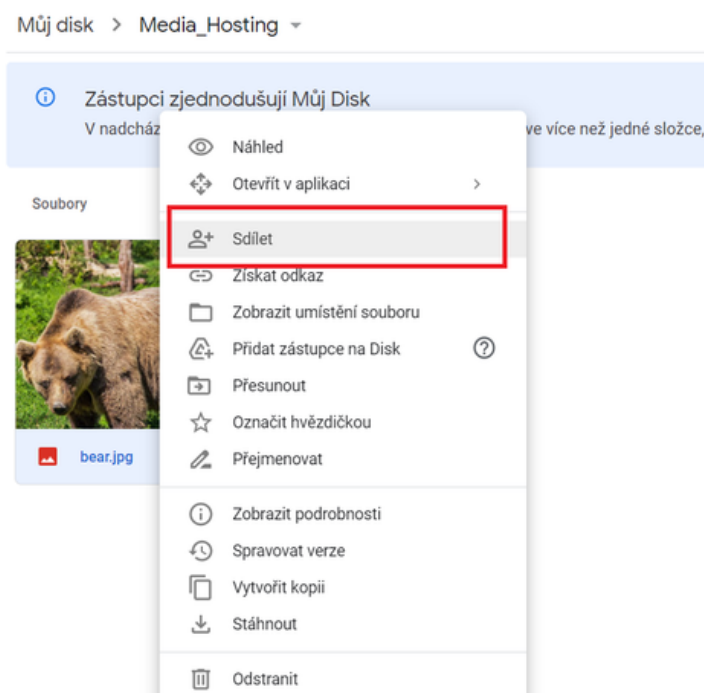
Můj disk > Media_Hosting

Zástupci zjednodušují Můj Disk

V nacház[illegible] ve více než jedné složce,

Soubory

bear.jpg

Náhled

Otevřít v aplikaci >

Sdílet

Získat odkaz

Zobrazit umístění souboru

Přidat zástupce na Disk

Přesunout

Označit hvězdičkou

Přejmenovat

Zobrazit podrobnosti

Spravovat verze

Vytvořit kopii

Stáhnout

Odstranit